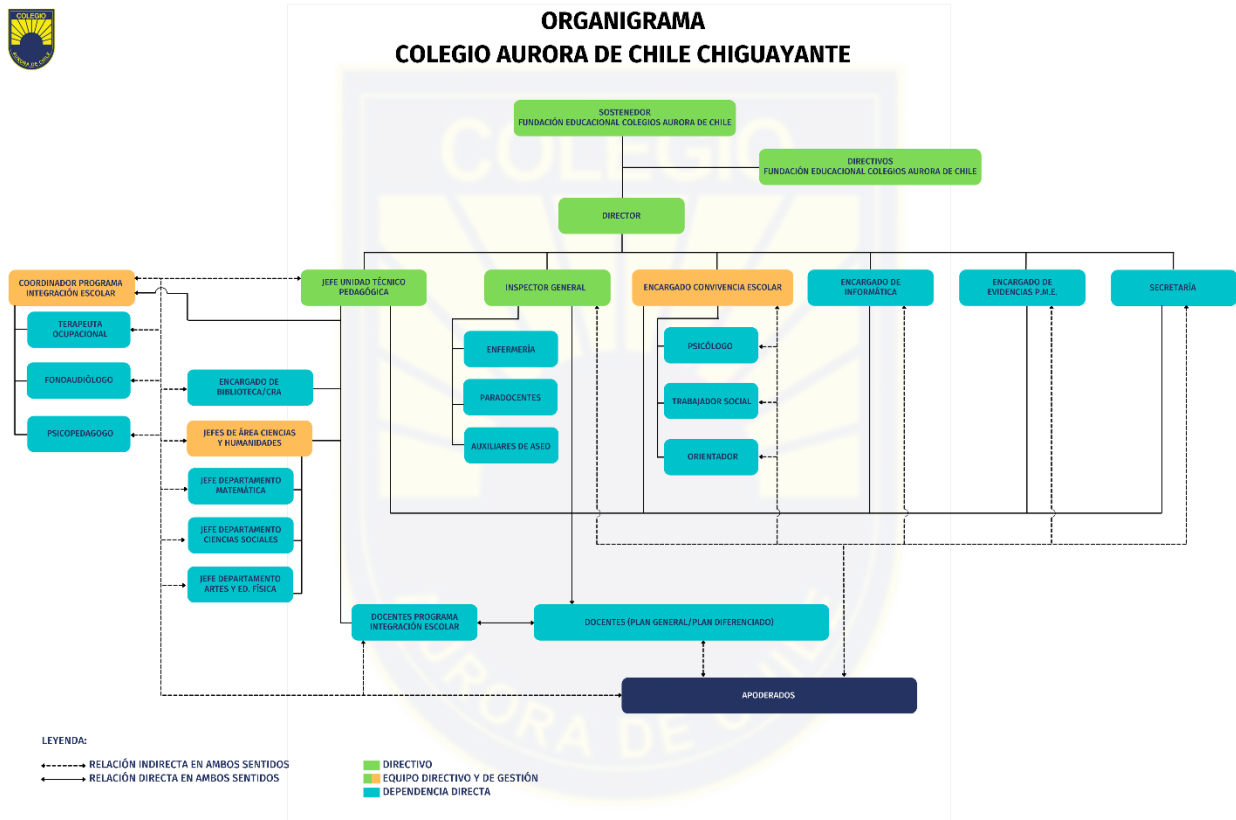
COLEGIO
AURORA DE CHILE

ORGANIGRAMA
COLEGIO AURORA DE CHILE CHIGUAYANTE

SOSTENEDOR
FUNDACIÓN EDUCACIONAL COLEGIOS AURORA DE CHILE

DIRECTIVOS
FUNDACIÓN EDUCACIONAL COLEGIOS AURORA DE CHILE

DIRECTOR

COORDINADOR PROGRAMA INTEGRACIÓN ESCOLAR

JEFE UNIDAD TÉCNICO PEDAGÓGICA

INSPECTOR GENERAL

ENCARGADO CONVIVENCIA ESCOLAR

ENCARGADO DE INFORMÁTICA

ENCARGADO DE EVIDENCIAS P.M.E.

SECRETARÍA

TERAPEUTA OCUPACIONAL

FONOAUDIÓLOGO

PSICOPEDAGOGO

ENCARGADO DE BIBLIOTECA/CRA

JEFES DE ÁREA CIENCIAS Y HUMANIDADES

JEFE DEPARTAMENTO MATEMÁTICA

JEFE DEPARTAMENTO CIENCIAS SOCIALES

JEFE DEPARTAMENTO ARTES Y ED. FÍSICA

ENFERMERÍA

PARADOCENTES

AUXILIARES DE ASEO

PSICÓLOGO

TRABAJADOR SOCIAL

ORIENTADOR

DOCENTES PROGRAMA INTEGRACIÓN ESCOLAR

DOCENTES (PLAN GENERAL/PLAN DIFERENCIADO)

APODERADOS

LEYENDA:
RELACIÓN INDIRECTA EN AMBOS SENTIDOS
RELACIÓN DIRECTA EN AMBOS SENTIDOS

DIRECTIVO
EQUIPO DIRECTIVO Y DE GESTIÓN
DEPENDENCIA DIRECTA